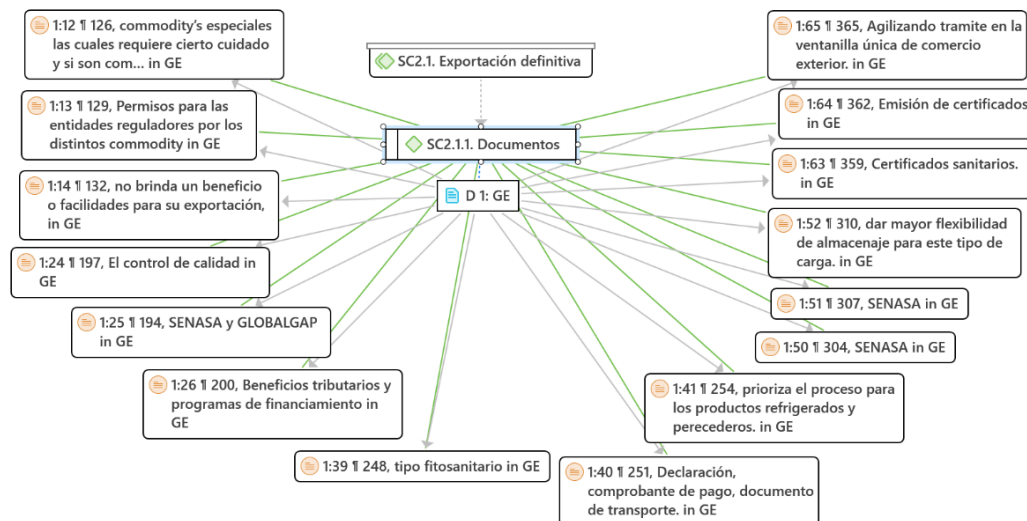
1:12 ¶ 126, commodity's especiales las cuales requiere cierto cuidado y si son com... in GE

SC2.1. Exportación definitiva

1:65 ¶ 365, Agilizando tramite en la ventanilla única de comercio exterior. in GE

1:13 ¶ 129, Permisos para las entidades reguladores por los distintos commodity in GE

SC2.1.1. Documentos

1:64 ¶ 362, Emisión de certificados in GE

1:63 ¶ 359, Certificados sanitarios. in GE

D 1: GE

1:14 ¶ 132, no brinda un beneficio o facilidades para su exportación, in GE

1:52 ¶ 310, dar mayor flexibilidad de almacenaje para este tipo de carga. in GE

1:24 ¶ 197, El control de calidad in GE

1:51 ¶ 307, SENASA in GE

1:25 ¶ 194, SENASA y GLOBALGAP in GE

1:50 ¶ 304, SENASA in GE

1:26 ¶ 200, Beneficios tributarios y programas de financiamiento in GE

1:41 ¶ 254, prioriza el proceso para los productos refrigerados y perecederos. in GE

1:39 ¶ 248, tipo fitosanitario in GE

1:40 ¶ 251, Declaración, comprobante de pago, documento de transporte. in GE